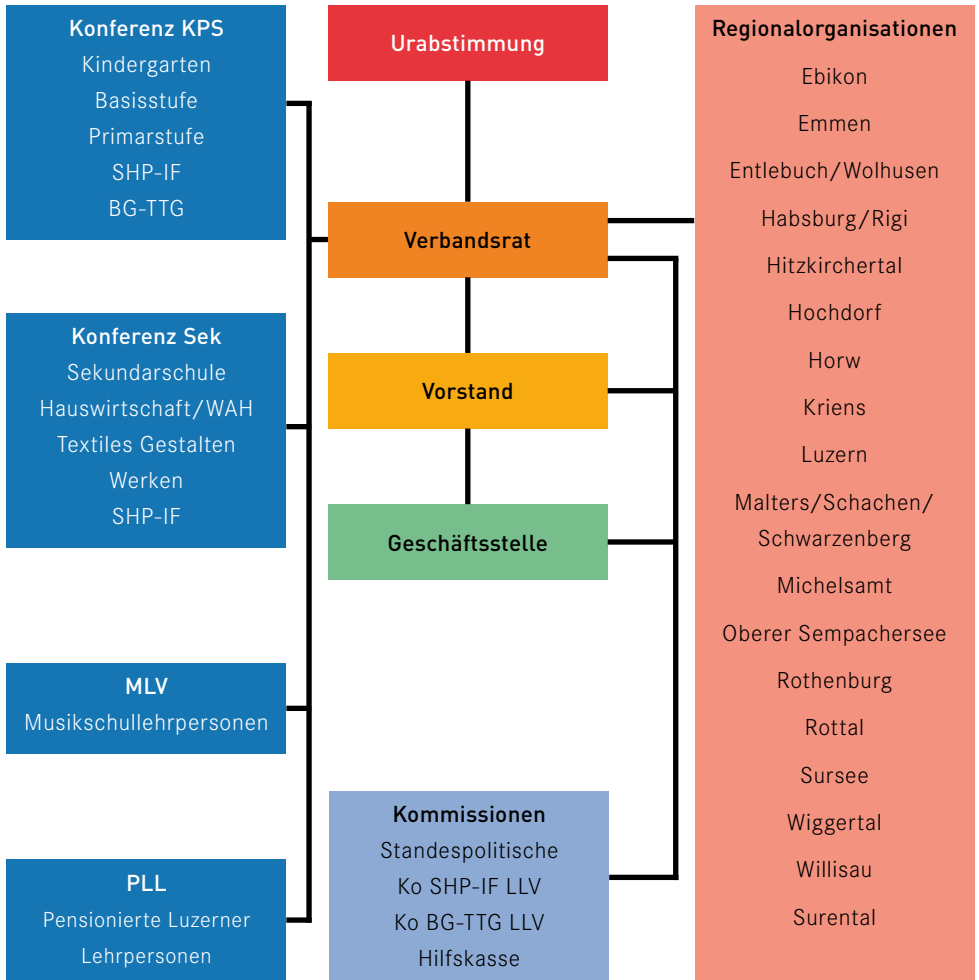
Konferenz KPS
Kindergarten
Basisstufe
Primarstufe
SHP-IF
BG-TTG

Konferenz Sek
Sekundarschule
Hauswirtschaft/WAH
Textiles Gestalten
Werken
SHP-IF

MLV
Musikschullehrpersonen

PLL
Pensionierte Luzerner
Lehrpersonen

Urabstimmung

Verbandsrat

Vorstand

Geschäftsstelle

Kommissionen
Standespolitische
Ko SHP-IF LLV
Ko BG-TTG LLV
Hilfskasse

Regionalorganisationen
Ebikon
Emmen
Entlebuch/Wolhusen
Habsburg/Rigi
Hitzkirchertal
Hochdorf
Horw
Kriens
Luzern
Malters/Schachen/
Schwarzenberg
Michelsamt
Oberer Sempachersee
Rothenburg
Rottal
Sursee
Wiggertal
Willisau
Surental